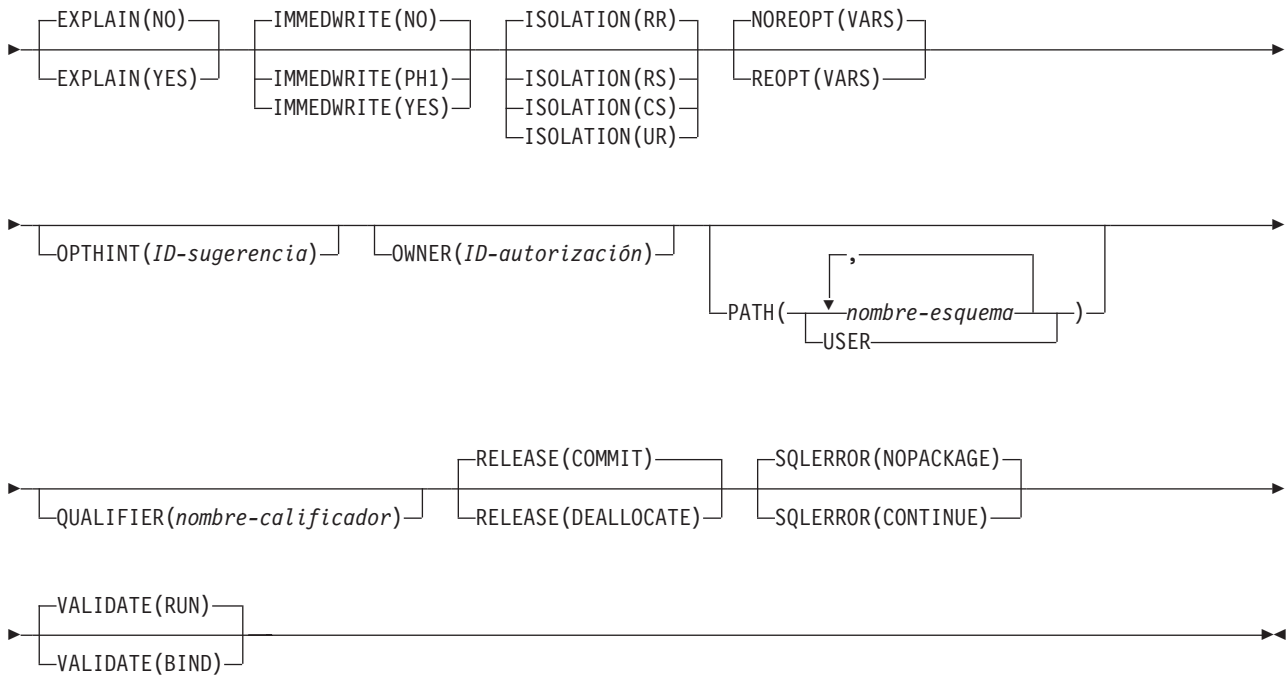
EXPLAIN(NO)
EXPLAIN(YES)
IMMEDWRITE(NO)
IMMEDWRITE(PH1)
IMMEDWRITE(YES)
ISOLATION(RR)
ISOLATION(RS)
ISOLATION(CS)
ISOLATION(UR)
NOREOPT(VARS)
REOPT(VARS)

OPTHINT(*ID-sugerencia*)
OWNER(*ID-autorización*)
PATH( , *nombre-esquema* USER )

QUALIFIER(*nombre-calificador*)
RELEASE(COMMIT)
RELEASE(DEALLOCATE)
SQLERROR(NOPACKAGE)
SQLERROR(CONTINUE)

VALIDATE(RUN)
VALIDATE(BIND)